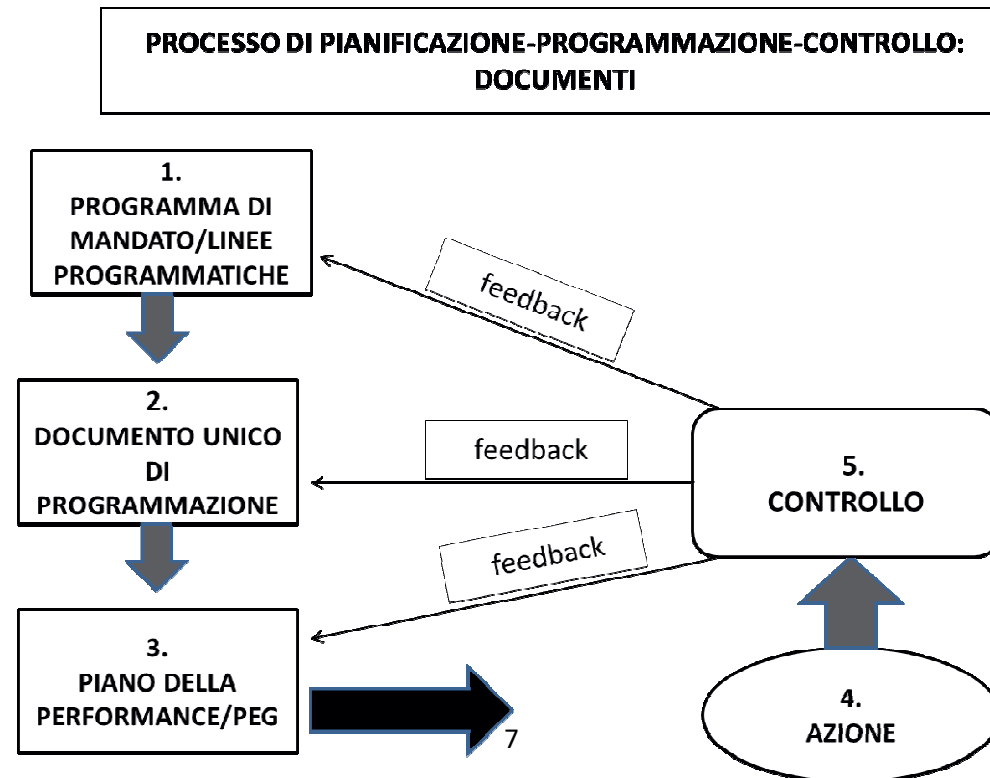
PROCESSO DI PIANIFICAZIONE-PROGRAMMAZIONE-CONTROLLO: DOCUMENTI

1.
PROGRAMMA DI MANDATO/LINEE PROGRAMMATICHE

feedback

2.
DOCUMENTO UNICO DI PROGRAMMAZIONE

feedback

5.
CONTROLLO

feedback

3.
PIANO DELLA PERFORMANCE/PEG

7

4.
AZIONE